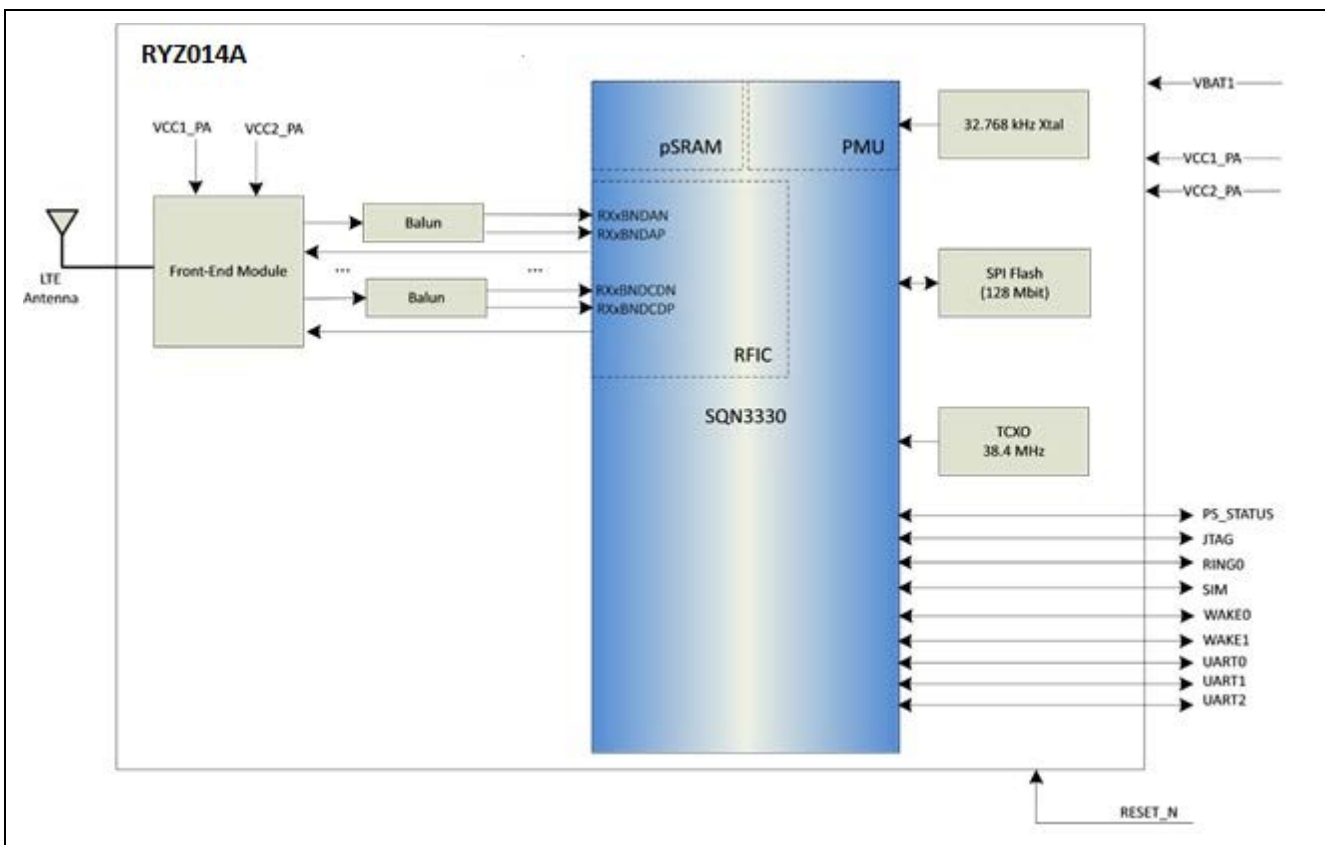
RYZ014A

VCC1_PA
VCC2_PA

LTE
Antenna

Front-End Module

Balun

Balun

...

...

RXxBNDAN
RXxBNDAP

RXxBNDCDN
RXxBNDCDP

pSRAM

PMU

RFIC

SQN3330

32.768 kHz Xtal

SPI Flash
(128 Mbit)

TCXO
38.4 MHz

VBAT1
VCC1_PA
VCC2_PA

PS_STATUS
JTAG
RING0
SIM
WAKE0
WAKE1
UART0
UART1
UART2

RESET_N